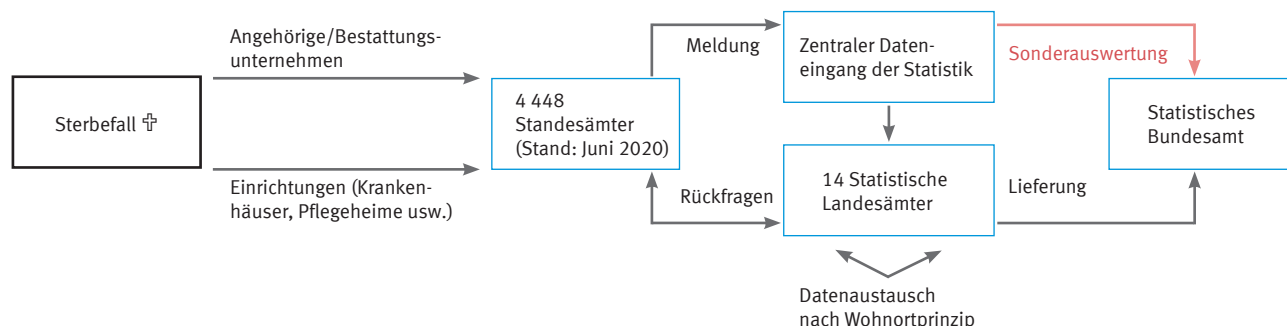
Sterbefall ✝

Angehörige/Bestattungsunternehmen

Einrichtungen (Krankenhäuser, Pflegeheime usw.)

4 448 Standesämter (Stand: Juni 2020)

Meldung

Rückfragen

Zentraler Dateneingang der Statistik

14 Statistische Landesämter

Datenaustausch nach Wohnortprinzip

Sonderauswertung

Lieferung

Statistisches Bundesamt